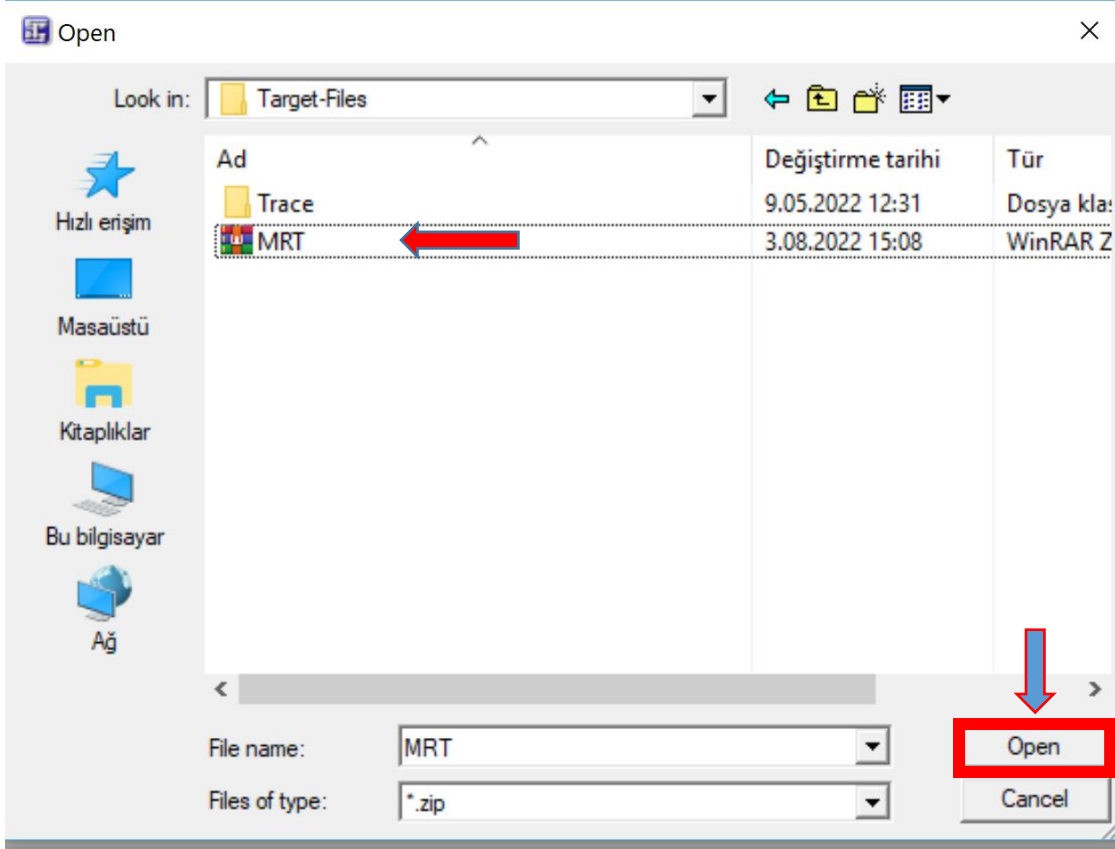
Open

Look in: Target-Files

Hızlı erişim
Masaüstü
Kitaplıklar
Bu bilgisayar
Ağ

| Ad | Değiştirme tarihi | Tür |
|---|---|---|
| Trace | 9.05.2022 12:31 | Dosya kla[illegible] |
| MRT | 3.08.2022 15:08 | WinRAR Z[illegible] |

File name: MRT
Files of type: *.zip

Open
Cancel